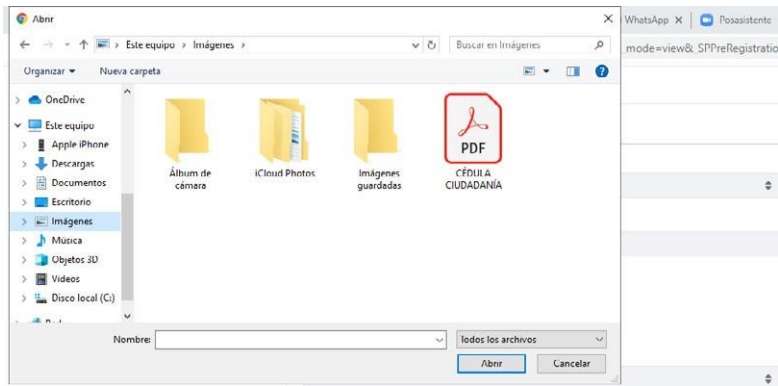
Abrir

WhatsApp × Posasistente

_mode=view&_SPPreRegistratio

Este equipo › Imágenes ›

Buscar en Imágenes

Organizar ▾ Nueva carpeta

OneDrive
Este equipo
Apple iPhone
Descargas
Documentos
Escritorio
Imágenes
Música
Objetos 3D
Videos
Disco local (C:)
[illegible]

Álbum de cámara

iCloud Photos

Imágenes guardadas

PDF

CÉDULA CIUDADANÍA

Nombre:

Todos los archivos

Abrir

Cancelar